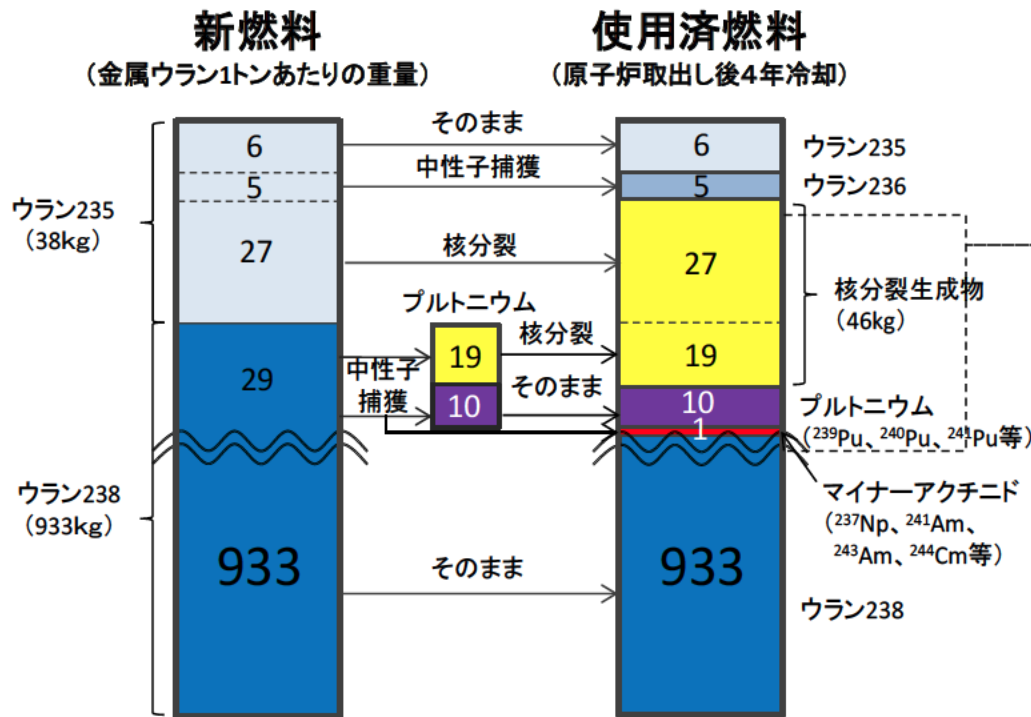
新燃料
（金属ウラン1トンあたりの重量）

使用済燃料
（原子炉取出し後4年冷却）

ウラン235
（38kg）

6
5
27

29

ウラン238
（933kg）

933

そのまま
中性子捕獲
核分裂
プルトニウム
19
10
核分裂
中性子捕獲
そのまま
そのまま

6
5
27
19
10
1
933

ウラン235
ウラン236
核分裂生成物
（46kg）
プルトニウム
（$^{239}$Pu、$^{240}$Pu、$^{241}$Pu等）
マイナーアクチニド
（$^{237}$Np、$^{241}$Am、$^{243}$Am、$^{244}$Cm等）
ウラン238